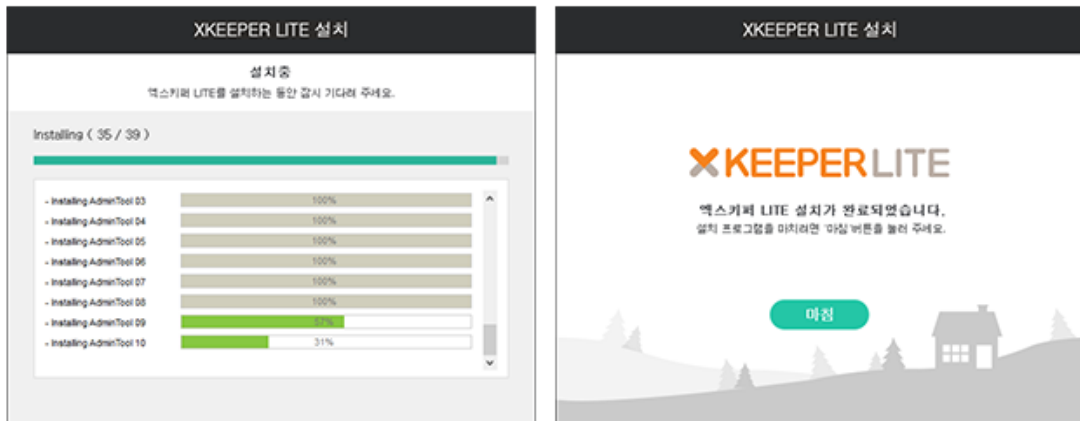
XKEEPER LITE 설치

설치중

엑스키퍼 LITE를 설치하는 동안 잠시 기다려 주세요.

Installing ( 35 / 39 )

| | |
|---|---|
| - Installing AdminTool 03 | 100% |
| - Installing AdminTool 04 | 100% |
| - Installing AdminTool 05 | 100% |
| - Installing AdminTool 06 | 100% |
| - Installing AdminTool 07 | 100% |
| - Installing AdminTool 08 | 100% |
| - Installing AdminTool 09 | 57% |
| - Installing AdminTool 10 | 31% |

XKEEPER LITE 설치

XKEEPER LITE

엑스키퍼 LITE 설치가 완료되었습니다.

설치 프로그램을 마치려면 '마침' 버튼을 눌러 주세요.

마침